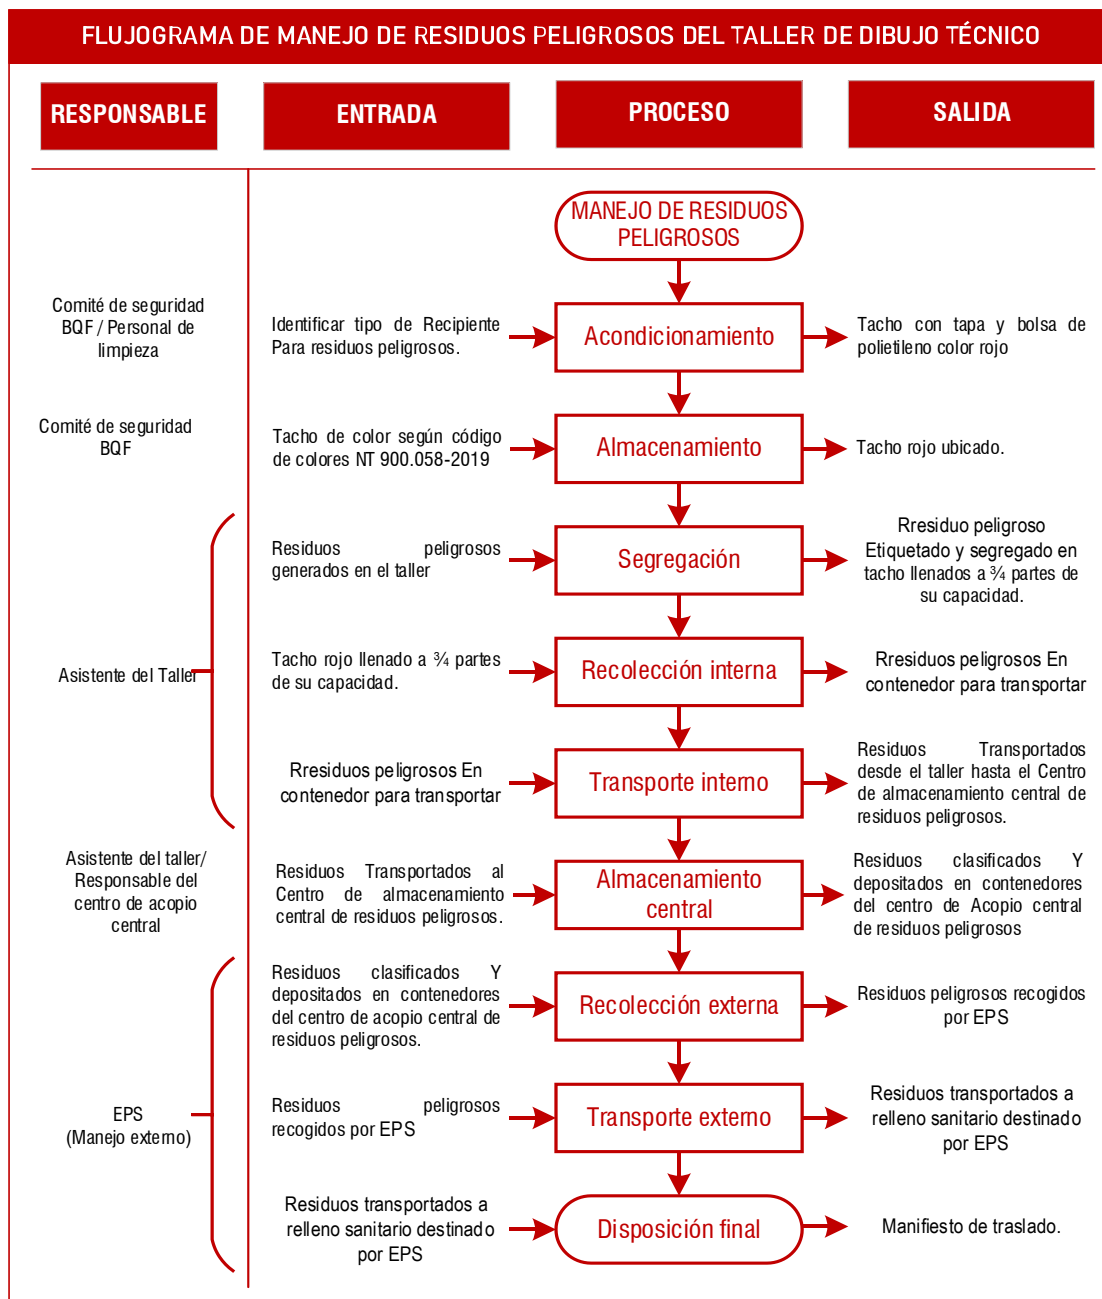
FLUJOGRAMA DE MANEJO DE RESIDUOS PELIGROSOS DEL TALLER DE DIBUJO TÉCNICO

| RESPONSABLE | ENTRADA | PROCESO | SALIDA |
|---|---|---|---|
| | | MANEJO DE RESIDUOS PELIGROSOS | |
| Comité de seguridad BQF / Personal de limpieza | Identificar tipo de Recipiente Para residuos peligrosos. | Acondicionamiento | Tacho con tapa y bolsa de polietileno color rojo |
| Comité de seguridad BQF | Tacho de color según código de colores NT 900.058-2019 | Almacenamiento | Tacho rojo ubicado. |
| Asistente del Taller | Residuos peligrosos generados en el taller | Segregación | Rresiduo peligroso Etiquetado y segregado en tacho llenados a ¾ partes de su capacidad. |
| | Tacho rojo llenado a ¾ partes de su capacidad. | Recolección interna | Rresiduos peligrosos En contenedor para transportar |
| | Rresiduos peligrosos En contenedor para transportar | Transporte interno | Residuos Transportados desde el taller hasta el Centro de almacenamiento central de residuos peligrosos. |
| Asistente del taller/ Responsable del centro de acopio central | Residuos Transportados al Centro de almacenamiento central de residuos peligrosos. | Almacenamiento central | Residuos clasificados Y depositados en contenedores del centro de Acopio central de residuos peligrosos |
| EPS (Manejo externo) | Residuos clasificados Y depositados en contenedores del centro de acopio central de residuos peligrosos. | Recolección externa | Residuos peligrosos recogidos por EPS |
| | Residuos peligrosos recogidos por EPS | Transporte externo | Residuos transportados a relleno sanitario destinado por EPS |
| | Residuos transportados a relleno sanitario destinado por EPS | Disposición final | Manifiesto de traslado. |